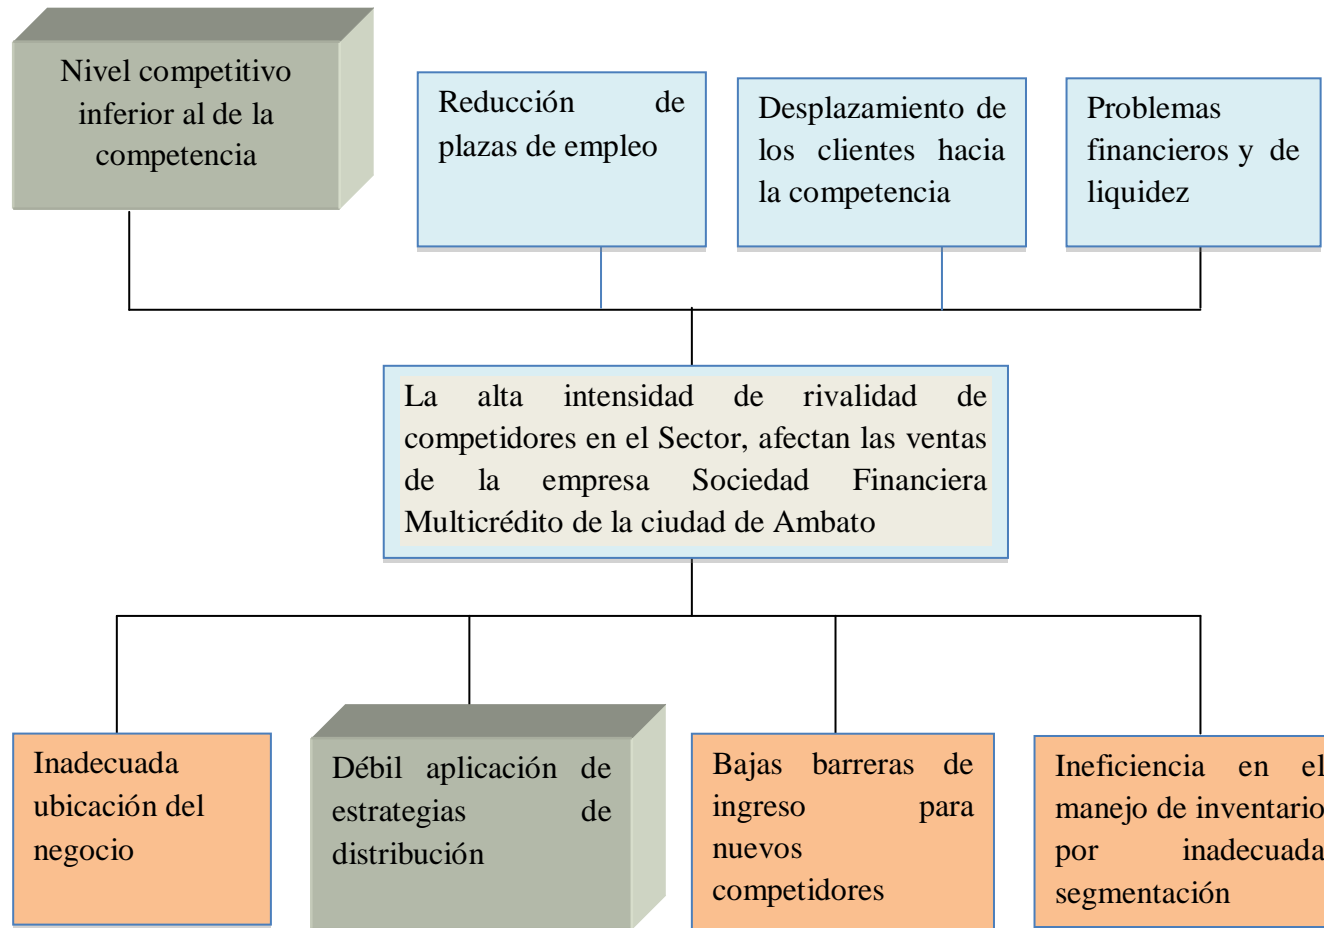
Nivel competitivo inferior al de la competencia

Reducción de plazas de empleo

Desplazamiento de los clientes hacia la competencia

Problemas financieros y de liquidez

La alta intensidad de rivalidad de competidores en el Sector, afectan las ventas de la empresa Sociedad Financiera Multicrédito de la ciudad de Ambato

Inadecuada ubicación del negocio

Débil aplicación de estrategias de distribución

Bajas barreras de ingreso para nuevos competidores

Ineficiencia en el manejo de inventario por inadecuada segmentación